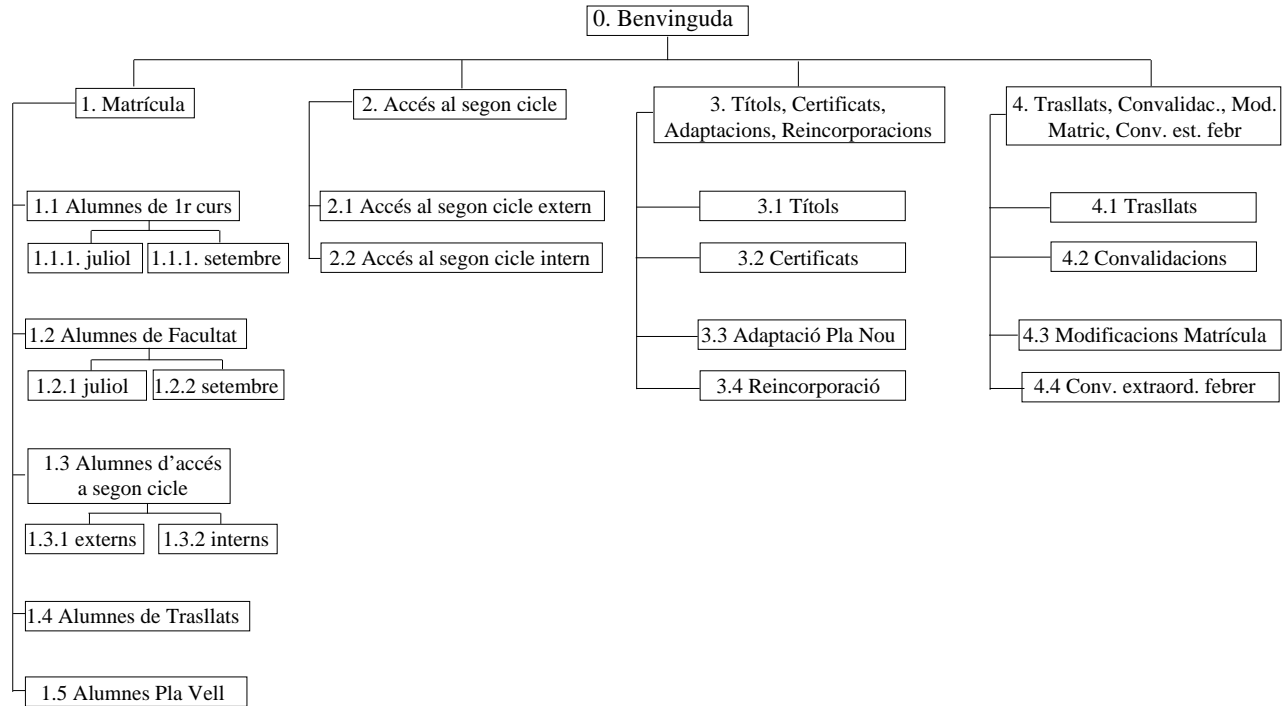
0. Benvinguda

1. Matrícula

1.1 Alumnes de 1r curs

1.1.1. juliol

1.1.1. setembre

1.2 Alumnes de Facultat

1.2.1 juliol

1.2.2 setembre

1.3 Alumnes d'accés a segon cicle

1.3.1 externs

1.3.2 interns

1.4 Alumnes de Trasllats

1.5 Alumnes Pla Vell

2. Accés al segon cicle

2.1 Accés al segon cicle extern

2.2 Accés al segon cicle intern

3. Títols, Certificats, Adaptacions, Reincorporacions

3.1 Títols

3.2 Certificats

3.3 Adaptació Pla Nou

3.4 Reincorporació

4. Trasllats, Convalidac., Mod. Matric, Conv. est. febr

4.1 Trasllats

4.2 Convalidacions

4.3 Modificacions Matrícula

4.4 Conv. extraord. febrer